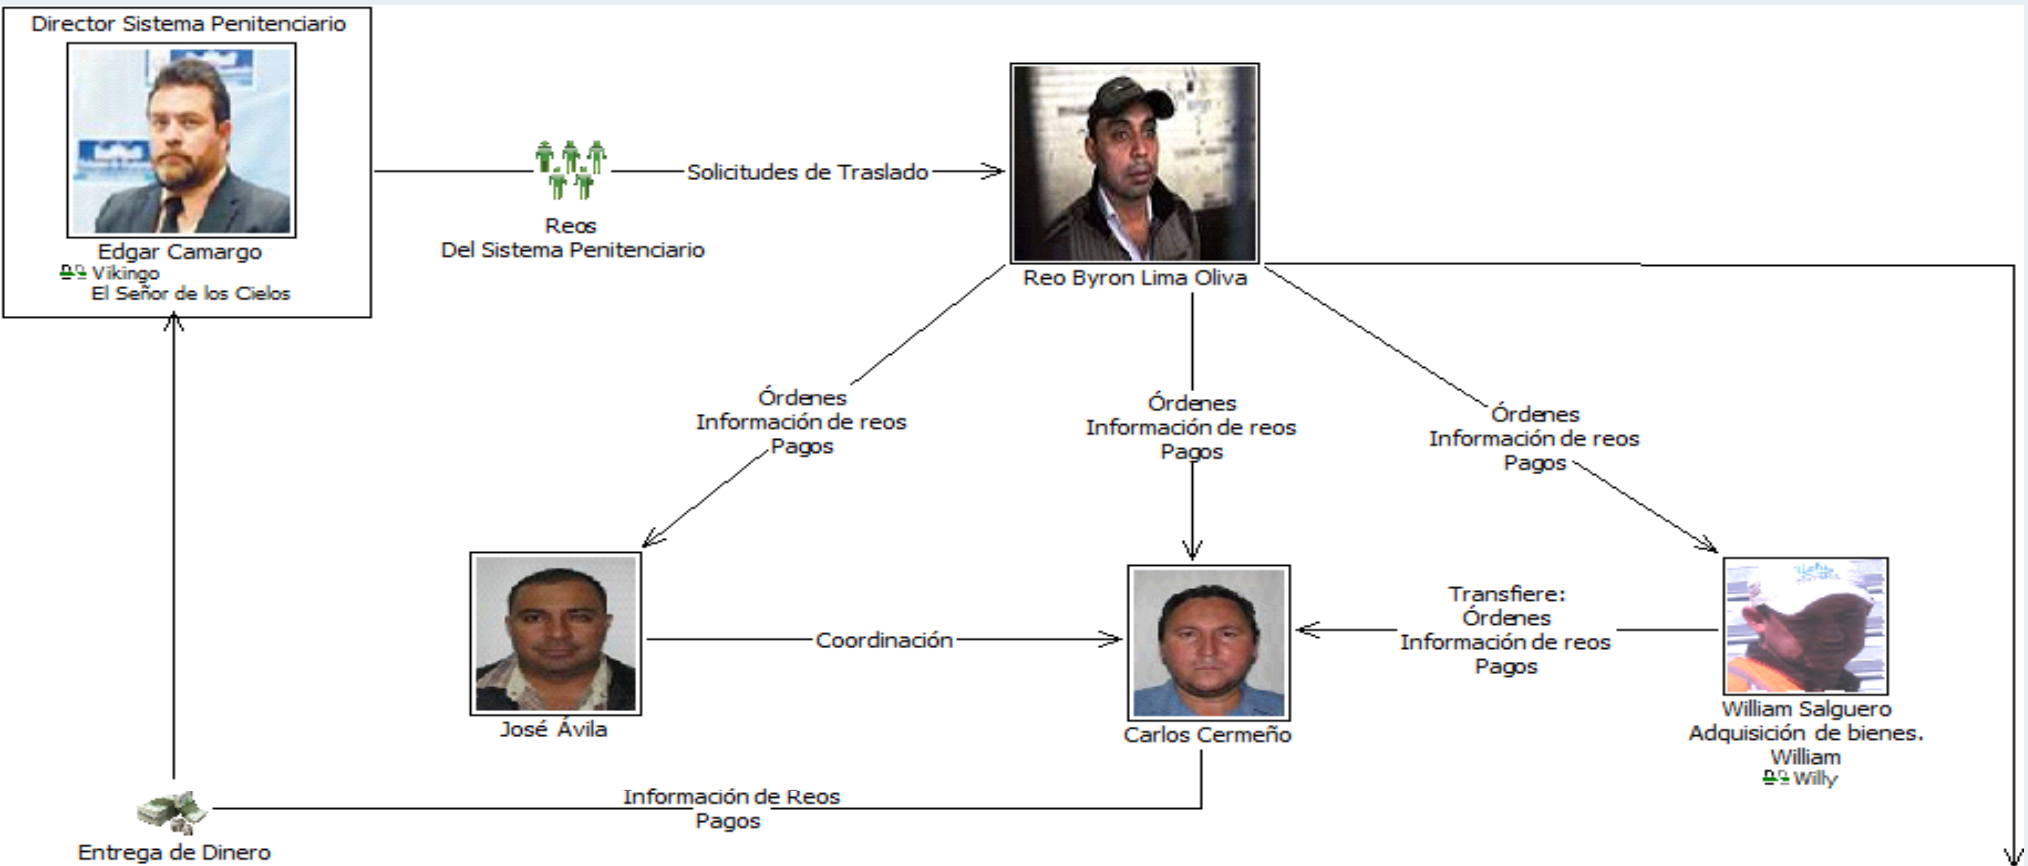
Director Sistema Penitenciario

Edgar Camargo
Vikingo
El Señor de los Cielos

Reos
Del Sistema Penitenciario

Solicitudes de Traslado

Reo Byron Lima Oliva

Órdenes
Información de reos
Pagos

Órdenes
Información de reos
Pagos

Órdenes
Información de reos
Pagos

José Ávila

Coordinación

Carlos Cermeño

Transfiere:
Órdenes
Información de reos
Pagos

William Salguero
Adquisición de bienes.
William
Willy

Información de Reos
Pagos

Entrega de Dinero